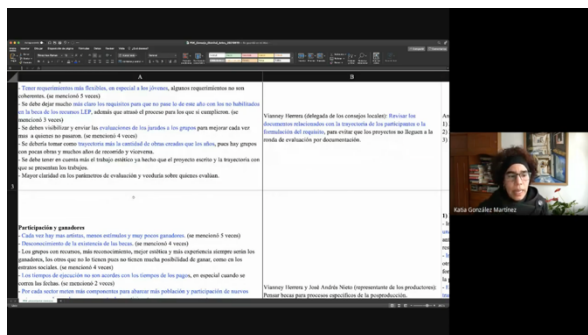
| A | B |
|---|---|
| - Tener requerimientos más flexibles, en especial a los jóvenes, algunos requerimientos no son coherentes. (se mencionó 5 veces)<br>- Se debe dejar mucho más claro los requisitos para que no pase lo de este año con los no habilitados a la hora de los recursos LEP, además que atrasó el proceso para los que sí cumplieron. (se mencionó 3 veces)<br>- Se deben visibilizar y enviar las evaluaciones de los jurados a los grupos para mejorar cada vez más a quienes no pasaron. (se mencionó 4 veces)<br>- Se debería tomar como trayectoria más la cantidad de obras creados que los años, pues hay grupos con pocas obras y muchos años de recorrido y viceversa.<br>- Se debe tener en cuenta más el trabajo estético ya hecho que el proyecto escrito y la trayectoria con que se presenten los trabajos.<br>- Mayor claridad en los parámetros de evaluación y veeduría sobre quienes evalúan. | Vianney Herrera (delegada de los consejos locales): Revisar los documentos relacionados con la trayectoria de los participantes o la formulación del requisito, para evitar que los proyectos no lleguen a la ronda de evaluación por documentación. |
| Participación y ganadores<br>- Cada vez hay más artistas, menos estímulos y muy pocos ganadores. (se mencionó 5 veces)<br>- Desconocimiento de la existencia de las becas. (se mencionó 4 veces)<br>- Los grupos con recursos, más reconocimiento, mejor estética y más experiencia siempre serán los ganadores, los otros que no lo tienen pues no tienen mucha posibilidad de ganar, como en los distritos sociales. (se mencionó 4 veces)<br>- Los tiempos de ejecución no son acordes con los tiempos de los pagos, en especial cuando se corren las fechas. (se mencionó 2 veces)<br>- Por cada sector metan más componentes para abarcar más población y participación de nuevos | Vianney Herrera y José Andrés Nieto (representante de los productores): Pensar becas para procesos específicos de la posproducción. |

Katia González Martínez